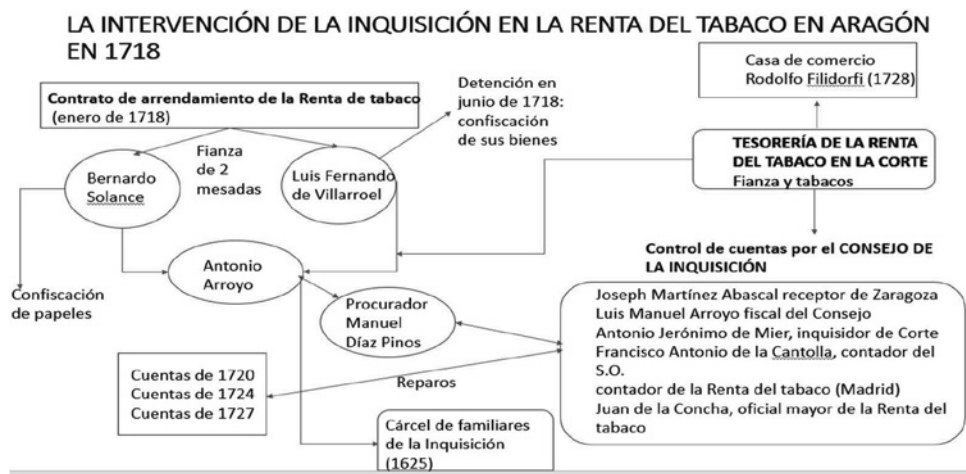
LA INTERVENCIÓN DE LA INQUISICIÓN EN LA RENTA DEL TABACO EN ARAGÓN EN 1718

Contrato de arrendamiento de la Renta de tabaco (enero de 1718)

Detención en junio de 1718: confiscación de sus bienes

Casa de comercio Rodolfo Filidorfi (1728)

Bernardo Solance

Fianza de 2 mesadas

Luis Fernando de Villarroel

TESORERÍA DE LA RENTA DEL TABACO EN LA CORTE
Fianza y tabacos

Control de cuentas por el CONSEJO DE LA INQUISICIÓN

Antonio Arroyo

Confiscación de papeles

Procurador Manuel Díaz Pinos

Joseph Martínez Abascal receptor de Zaragoza
Luis Manuel Arroyo fiscal del Consejo
Antonio Jerónimo de Mier, inquisidor de Corte
Francisco Antonio de la Cantolla, contador del S.O.
contador de la Renta del tabaco (Madrid)
Juan de la Concha, oficial mayor de la Renta del tabaco

Cuentas de 1720
Cuentas de 1724
Cuentas de 1727

Reparos

Cárcel de familiares de la Inquisición (1625)